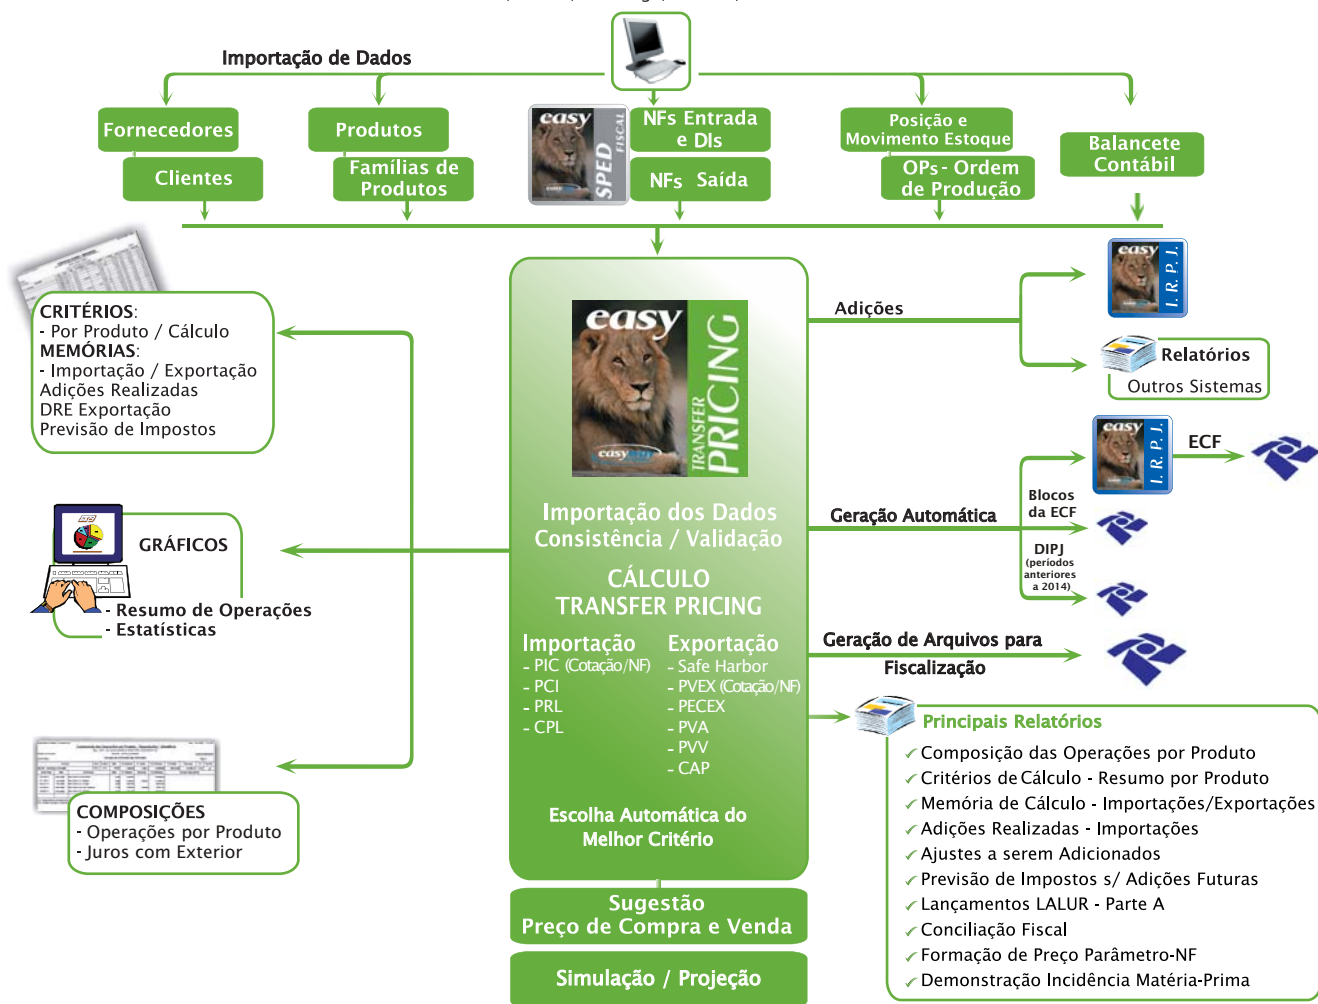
Importação de Dados

Fornecedores

Clientes

Produtos

Famílias de Produtos

easy SPED FISCAL

NFs Entrada e DIs

NFs Saída

Posição e Movimento Estoque

OPs - Ordem de Produção

Balancete Contábil

easy I. R. P. J.

CRITÉRIOS:
- Por Produto / Cálculo
MEMÓRIAS:
- Importação / Exportação
Adições Realizadas
DRE Exportação
Previsão de Impostos

easy TRANSFER PRICING

Adições

Relatórios
Outros Sistemas

easy I. R. P. J.

ECF

Blocos da ECF

DIPJ (períodos anteriores a 2014)

GRÁFICOS
- Resumo de Operações
- Estatísticas

Importação dos Dados
Consistência / Validação

CÁLCULO
TRANSFER PRICING

Geração Automática

Importação
- PIC (Cotação/NF)
- PCI
- PRL
- CPL

Exportação
- Safe Harbor
- PVEX (Cotação/NF)
- PECEX
- PVA
- PVV
- CAP

Geração de Arquivos para Fiscalização

Principais Relatórios
✓ Composição das Operações por Produto
✓ Critérios de Cálculo - Resumo por Produto
✓ Memória de Cálculo - Importações/Exportações
✓ Adições Realizadas - Importações
✓ Ajustes a serem Adicionados
✓ Previsão de Impostos s/ Adições Futuras
✓ Lançamentos LALUR - Parte A
✓ Conciliação Fiscal
✓ Formação de Preço Parâmetro-NF
✓ Demonstração Incidência Matéria-Prima

COMPOSIÇÕES
- Operações por Produto
- Juros com Exterior

Escolha Automática do Melhor Critério

Sugestão
Preço de Compra e Venda

Simulação / Projeção